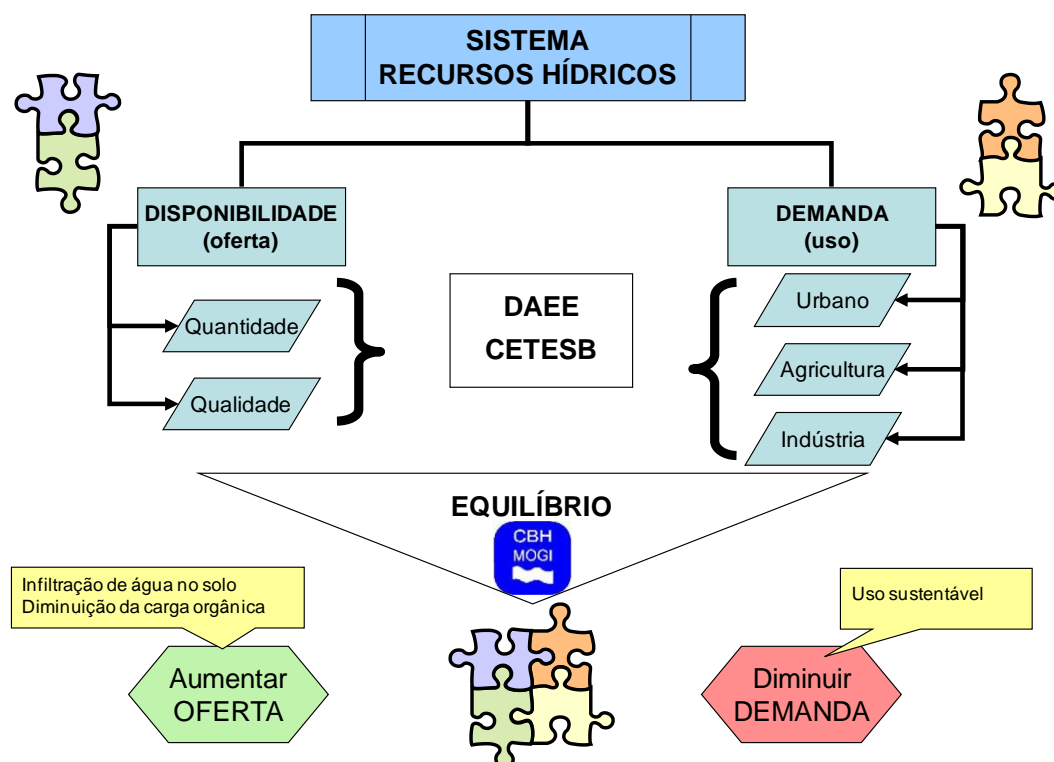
SISTEMA
RECURSOS HÍDRICOS

DISPONIBILIDADE
(oferta)

DEMANDA
(uso)

Quantidade

Qualidade

DAEE
CETESB

Urbano

Agricultura

Indústria

EQUILÍBRIO

CBH
MOGI

Infiltração de água no solo
Diminuição da carga orgânica

Aumentar
OFERTA

Uso sustentável

Diminuir
DEMANDA